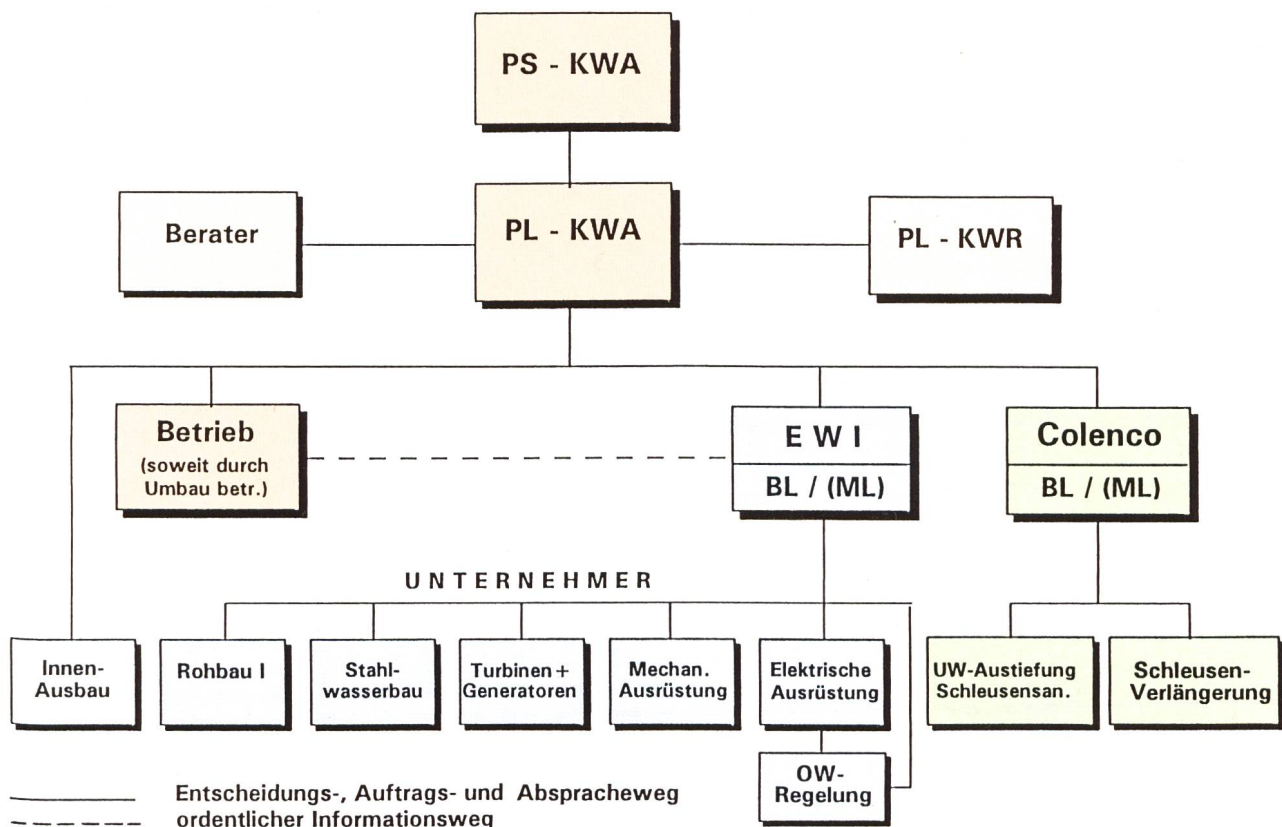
PS - KWA

Berater

PL - KWA

PL - KWR

Betrieb
(soweit durch Umbau betr.)

E W I
BL / (ML)

Colenco
BL / (ML)

UNTERNEHMER

Innen-Ausbau

Rohbau I

Stahlwasserbau

Turbinen + Generatoren

Mechan. Ausrüstung

Elektrische Ausrüstung

OW-Regelung

UW-Austiefung Schleusensan.

Schleusen-Verlängerung

Entscheidungs-, Auftrags- und Abspracheweg
ordentlicher Informationsweg